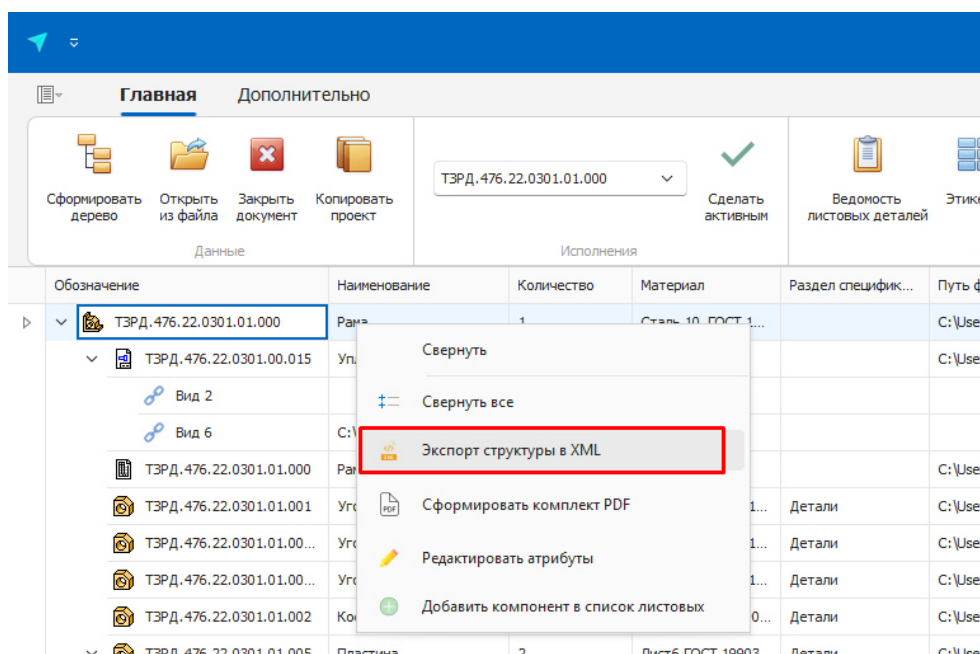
Главная Дополнительно

Сформировать дерево
Открыть из файла
Закрыть документ
Копировать проект
Данные

ТЗРД.476.22.0301.01.000
Сделать активным
Исполнения

Ведомость листовых деталей
Этик

| Обозначение | Наименование | Количество | Материал | Раздел специфик... | Путь ф |
|---|---|---|---|---|---|
| ТЗРД.476.22.0301.01.000 | Рама | 1 | Сталь 10 ГОСТ 1... | | C:\Use |
| ТЗРД.476.22.0301.00.015 | Упл | | | | C:\Use |
| Вид 2 | | | | | |
| Вид 6 | C:\ | | | | |
| ТЗРД.476.22.0301.01.000 | Рам | | | | C:\Use |
| ТЗРД.476.22.0301.01.001 | Уго | | 1... | Детали | C:\Use |
| ТЗРД.476.22.0301.01.00... | Уго | | 1... | Детали | C:\Use |
| ТЗРД.476.22.0301.01.00... | Уго | | 1... | Детали | C:\Use |
| ТЗРД.476.22.0301.01.002 | Ко | | 0... | Детали | C:\Use |
| ТЗРД.476.22.0301.01.005 | Пластина | 2 | Лист6 ГОСТ 19903 | Детали | |

Свернуть
Свернуть все
Экспорт структуры в XML
Сформировать комплект PDF
Редактировать атрибуты
Добавить компонент в список листовых